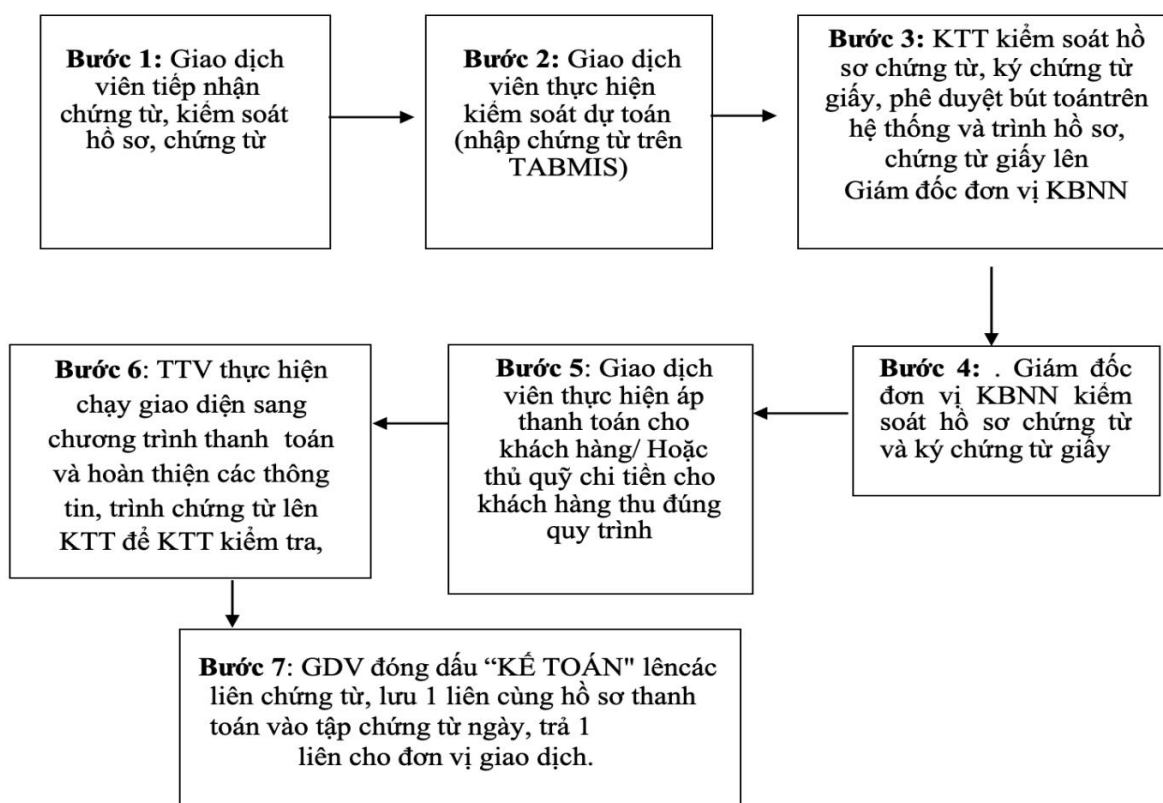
**Bước 1:** Giao dịch viên tiếp nhận chứng từ, kiểm soát hồ sơ, chứng từ

**Bước 2:** Giao dịch viên thực hiện kiểm soát dự toán (nhập chứng từ trên TABMIS)

**Bước 3:** KTT kiểm soát hồ sơ chứng từ, ký chứng từ giấy, phê duyệt bút toántrên hệ thống và trình hồ sơ, chứng từ giấy lên Giám đốc đơn vị KBNN

**Bước 4:** . Giám đốc đơn vị KBNN kiểm soát hồ sơ chứng từ và ký chứng từ giấy

**Bước 5**: Giao dịch viên thực hiện áp thanh toán cho khách hàng/ Hoặc thủ quỹ chi tiền cho khách hàng thu đúng quy trình

**Bước 6**: TTV thực hiện chạy giao diện sang chương trình thanh toán và hoàn thiện các thông tin, trình chứng từ lên KTT để KTT kiểm tra,

**Bước 7**: GDV đóng dấu "KẾ TOÁN" lêncác liên chứng từ, lưu 1 liên cùng hồ sơ thanh toán vào tập chứng từ ngày, trả 1 liên cho đơn vị giao dịch.